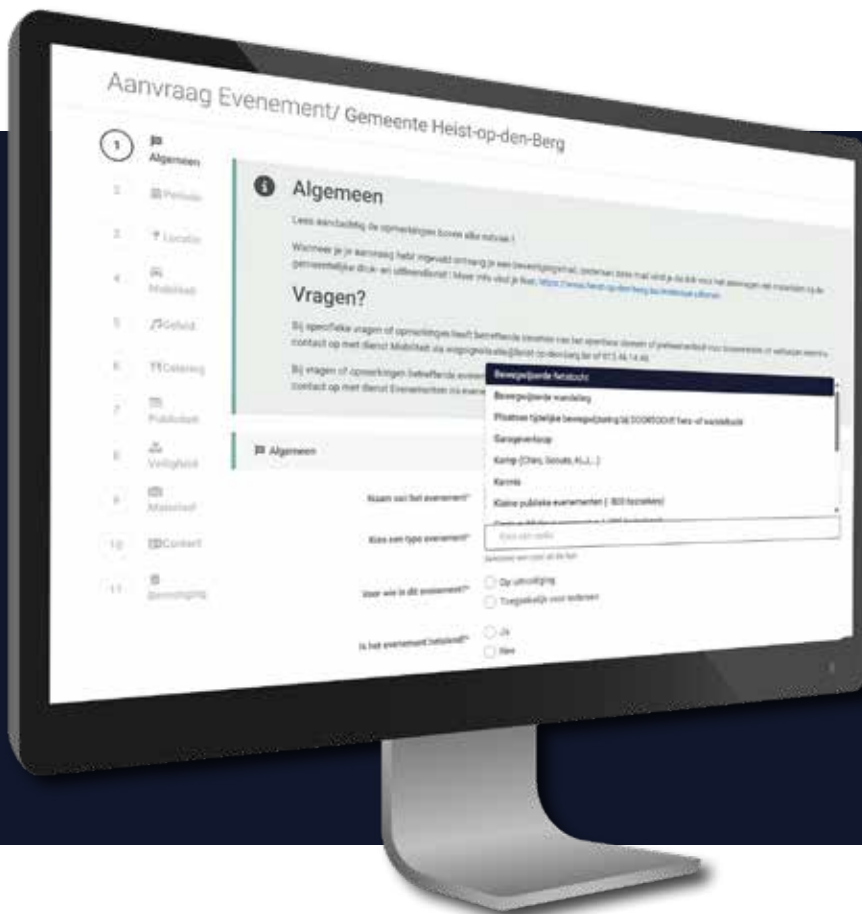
Aanvraag Evenement/ Gemeente Heist-op-den-Berg

1 Algemeen
2 Periode
3 Locatie
4 Mobiliteit
5 Geluid
6 Catering
7 Publiciteit
8 Veiligheid
9 Materiaal
10 Contact
11 Bevestiging

Algemeen

Lees aandachtig de opmerkingen boven elke rubriek !

Wanneer je je aanvraag hebt ingevuld ontvang je een bevestigingsmail, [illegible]

Vragen?

Bij specifieke vragen of opmerkingen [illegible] contact op met dienst Mobiliteit via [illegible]

Bij vragen of opmerkingen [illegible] contact op met dienst Evenementen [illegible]

Algemeen

Naam van het evenement*

Kies een type evenement*

Bewegwijzerde fietstocht
Bewegwijzerde wandeling
Plaatsen tijdelijke bewegwijzering bij DOORTOCHT fiets- of wandeltocht
Garageverkoop
Kamp (Chiro, Scouts, KLJ,...)
Kermis
Kleine publieke evenementen (- 800 bezoekers)
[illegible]

Kies een optie

Voor wie is dit evenement?*
Op uitnodiging
Toegankelijk voor iedereen

Is het evenement betalend?*
Ja
Nee